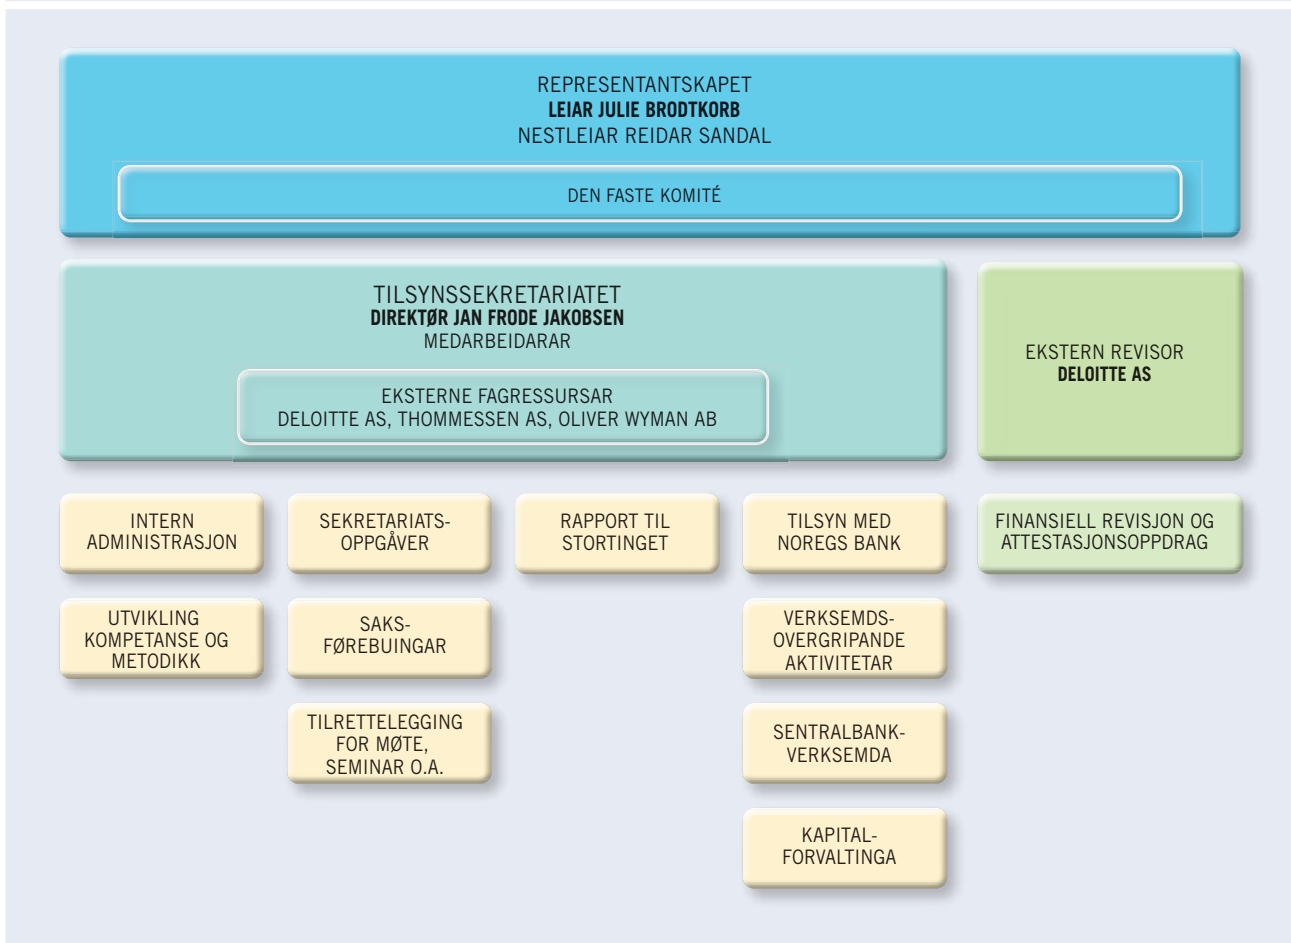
REPRESENTANTSKAPET
LEIAR JULIE BRODTKORB
NESTLEIAR REIDAR SANDAL

DEN FASTE KOMITÉ

TILSYNSSEKRETARIATET
DIREKTØR JAN FRODE JAKOBSEN
MEDARBEIDARAR

EKSTERNE FAGRESSURSAR
DELOITTE AS, THOMMESSEN AS, OLIVER WYMAN AB

EKSTERN REVISOR
DELOITTE AS

INTERN ADMINISTRASJON

UTVIKLING KOMPETANSE OG METODIKK

SEKRETARIATSOPPGÅVER

SAKSFØREBUINGAR

TILRETTELEGGING FOR MØTE, SEMINAR O.A.

RAPPORT TIL STORTINGET

TILSYN MED NOREGS BANK

VERKSEMDSOVERGRIPANDE AKTIVITETAR

SENTRALBANKVERKSEMDA

KAPITALFORVALTINGA

FINANSIELL REVISJON OG ATTESTASJONSOPPDRAG